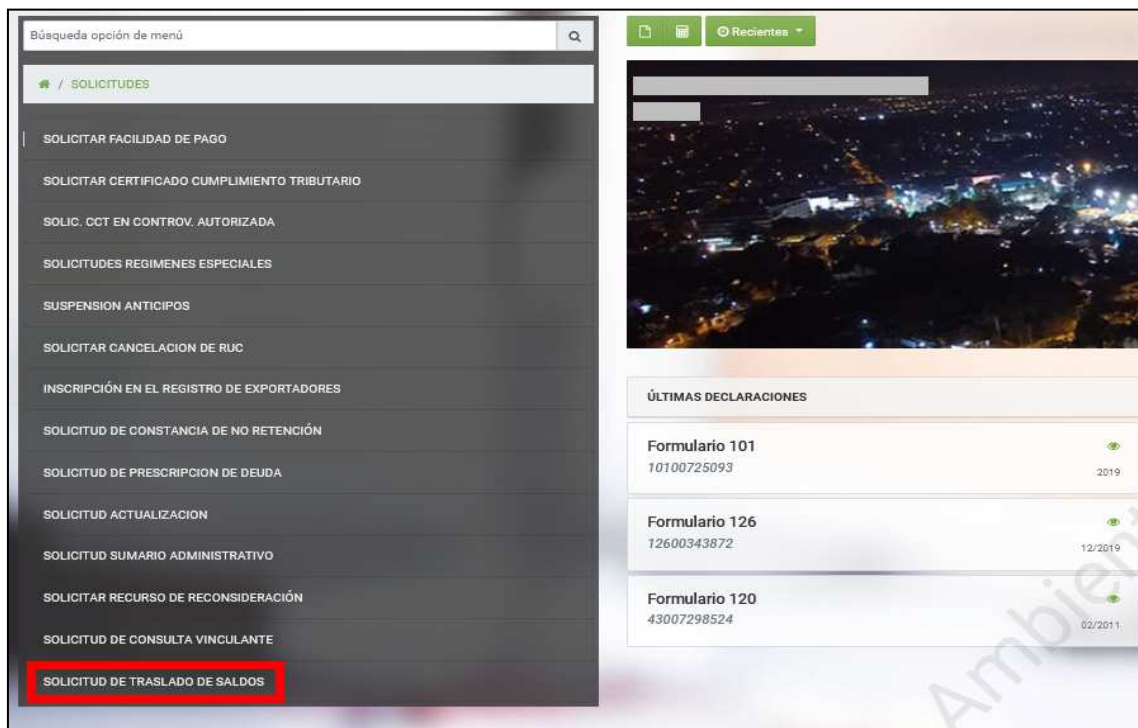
Búsqueda opción de menú

/ SOLICITUDES

SOLICITAR FACILIDAD DE PAGO

SOLICITAR CERTIFICADO CUMPLIMIENTO TRIBUTARIO

SOLIC. CCT EN CONTROV. AUTORIZADA

SOLICITUDES REGIMENES ESPECIALES

SUSPENSION ANTICIPOS

SOLICITAR CANCELACION DE RUC

INSCRIPCIÓN EN EL REGISTRO DE EXPORTADORES

SOLICITUD DE CONSTANCIA DE NO RETENCIÓN

SOLICITUD DE PRESCRIPCION DE DEUDA

SOLICITUD ACTUALIZACION

SOLICITUD SUMARIO ADMINISTRATIVO

SOLICITAR RECURSO DE RECONSIDERACIÓN

SOLICITUD DE CONSULTA VINCULANTE

SOLICITUD DE TRASLADO DE SALDOS

Recientes

ÚLTIMAS DECLARACIONES

Formulario 101
10100725093
2019

Formulario 126
12600343872
12/2019

Formulario 120
43007298524
02/2011

Ambien